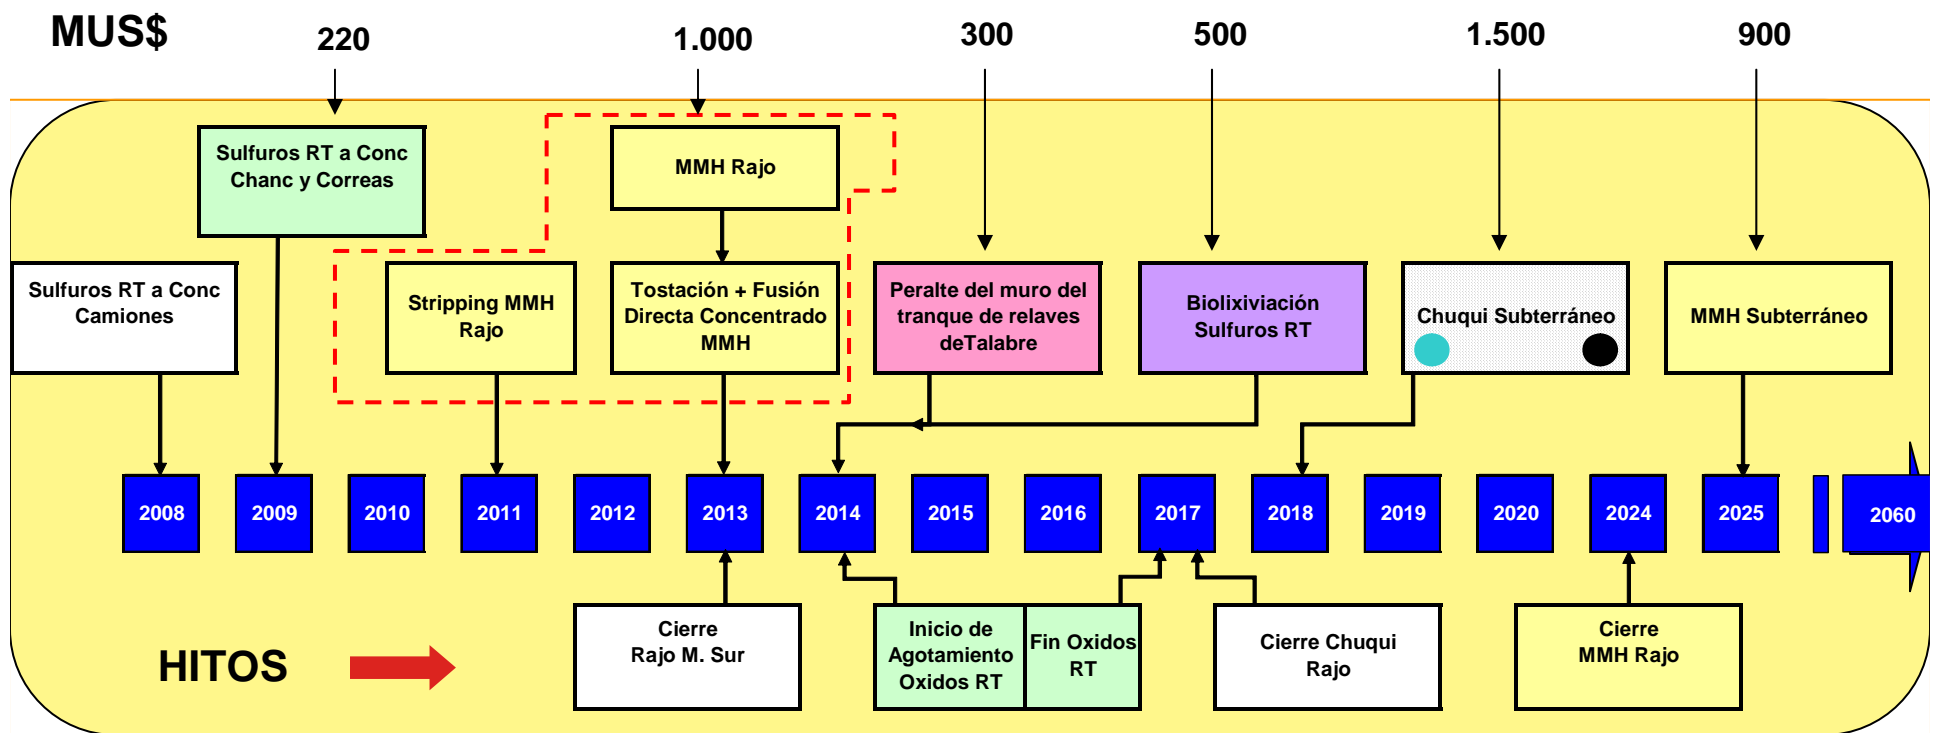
MUS$

220

1.000

300

500

1.500

900

Sulfuros RT a Conc Chanc y Correas

MMH Rajo

Sulfuros RT a Conc Camiones

Stripping MMH Rajo

Tostación + Fusión Directa Concentrado MMH

Peralte del muro del tranque de relaves deTalabre

Biolixiviación Sulfuros RT

Chuqui Subterráneo

MMH Subterráneo

2008

2009

2010

2011

2012

2013

2014

2015

2016

2017

2018

2019

2020

2024

2025

2060

HITOS

Cierre Rajo M. Sur

Inicio de Agotamiento Oxidos RT

Fin Oxidos RT

Cierre Chuqui Rajo

Cierre MMH Rajo